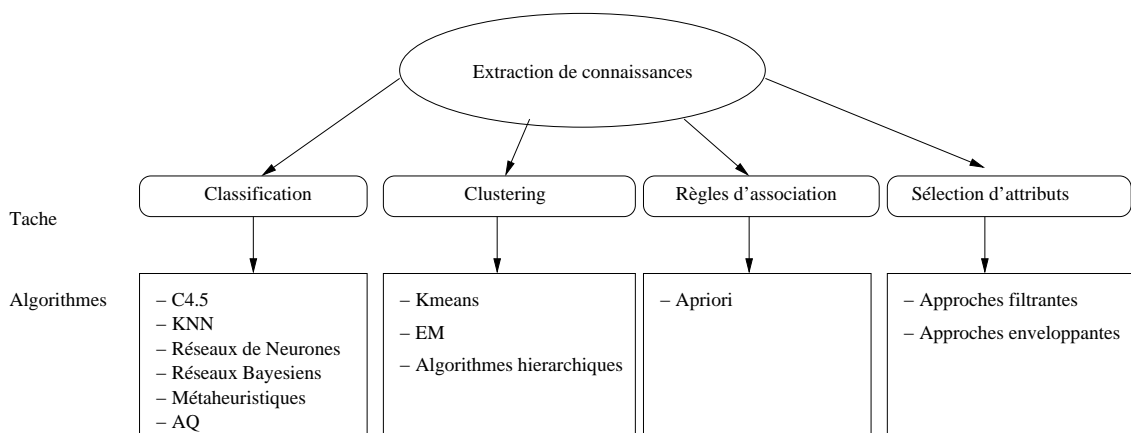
Extraction de connaissances

Classification

Clustering

Règles d'association

Sélection d'attributs

Tache

Algorithmes

– C4.5
– KNN
– Réseaux de Neurones
– Réseaux Bayesiens
– Métaheuristiques
– AQ

– Kmeans
– EM
– Algorithmes hierarchiques

– Apriori

– Approches filtrantes
– Approches enveloppantes